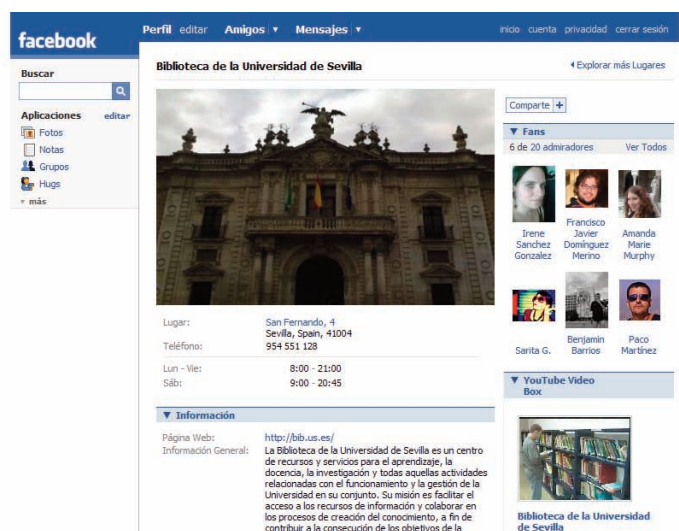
facebook

Perfil editar Amigos ▾ Mensajes ▾

inicio cuenta privacidad cerrar sesión

Buscar

Aplicaciones editar
Fotos
Notas
Grupos
Hugs
▾ más

Biblioteca de la Universidad de Sevilla

◂ Explorar más Lugares

Compartir +

▼ Fans
6 de 20 admiradores Ver Todos

Irene Sanchez Gonzalez

Francisco Javier Domínguez Merino

Amanda Marie Murphy

Sarita G.

Benjamin Barrios

Paco Martínez

▼ YouTube Video Box

Biblioteca de la Universidad de Sevilla

Lugar: San Fernando, 4
Sevilla, Spain, 41004
Teléfono: 954 551 128

Lun - Vie: 8:00 - 21:00
Sáb: 9:00 - 20:45

▼ Información

Página Web: http://bib.us.es/
Información General: La Biblioteca de la Universidad de Sevilla es un centro de recursos y servicios para el aprendizaje, la docencia, la investigación y todas aquellas actividades relacionadas con el funcionamiento y la gestión de la Universidad en su conjunto. Su misión es facilitar el acceso a los recursos de información y colaborar en los procesos de creación del conocimiento, a fin de contribuir a la consecución de los objetivos de la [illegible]